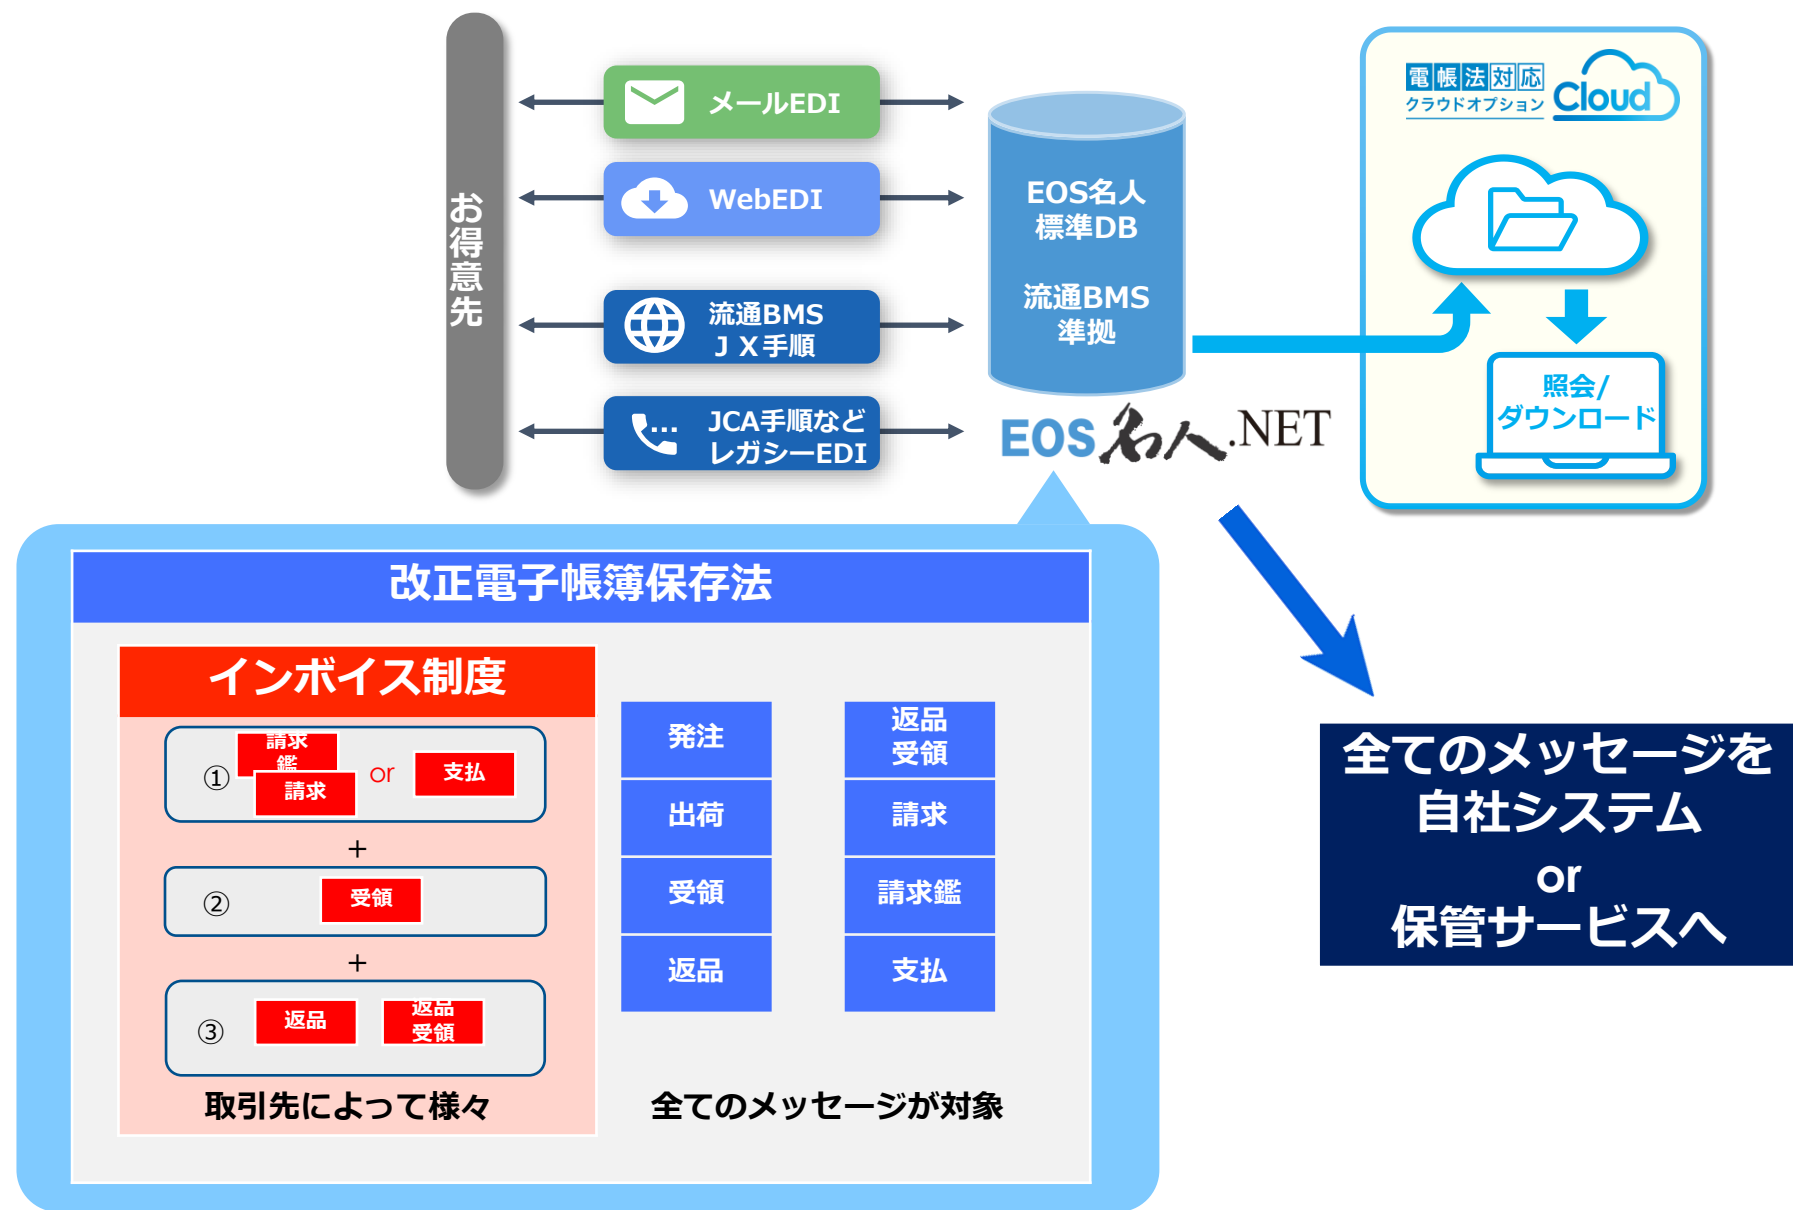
お得意先

メールEDI

WebEDI

流通BMS
ＪＸ手順

JCA手順など
レガシーEDI

EOS名人
標準DB

流通BMS
準拠

EOS名人.NET

電帳法対応
クラウドオプション
Cloud

照会/
ダウンロード

改正電子帳簿保存法

インボイス制度

① 請求鑑 請求 or 支払

+

② 受領

+

③ 返品 返品受領

取引先によって様々

| 発注 | 返品受領 |
|---|---|
| 出荷 | 請求 |
| 受領 | 請求鑑 |
| 返品 | 支払 |

全てのメッセージが対象

全てのメッセージを
自社システム
or
保管サービスへ